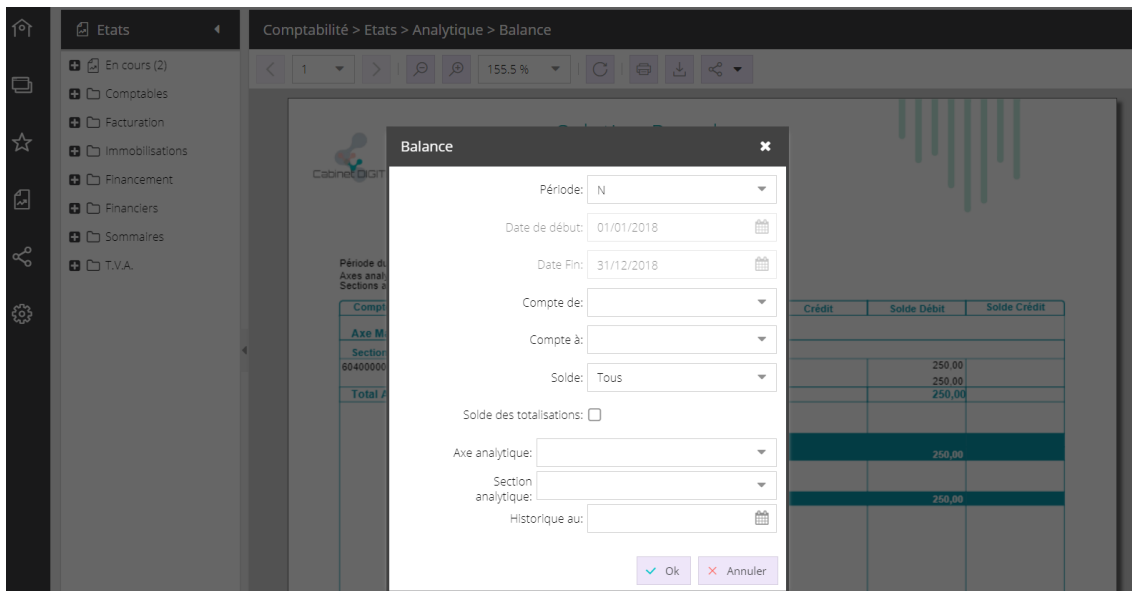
Etats

En cours (2)
Comptables
Facturation
Immobilisations
Financement
Financiers
Sommaires
T.V.A.

Comptabilité > Etats > Analytique > Balance

1
155.5 %

Cabinet DIGIT

Période du
Axes anal
Sections a

Compt
Axe M
Section
6040000
Total A

Crédit
Solde Débit
Solde Crédit
250,00
250,00
250,00
250,00
250,00

Balance

Période: N
Date de début: 01/01/2018
Date Fin: 31/12/2018
Compte de:
Compte à:
Solde: Tous
Solde des totalisations:
Axe analytique:
Section analytique:
Historique au:

Ok
Annuler